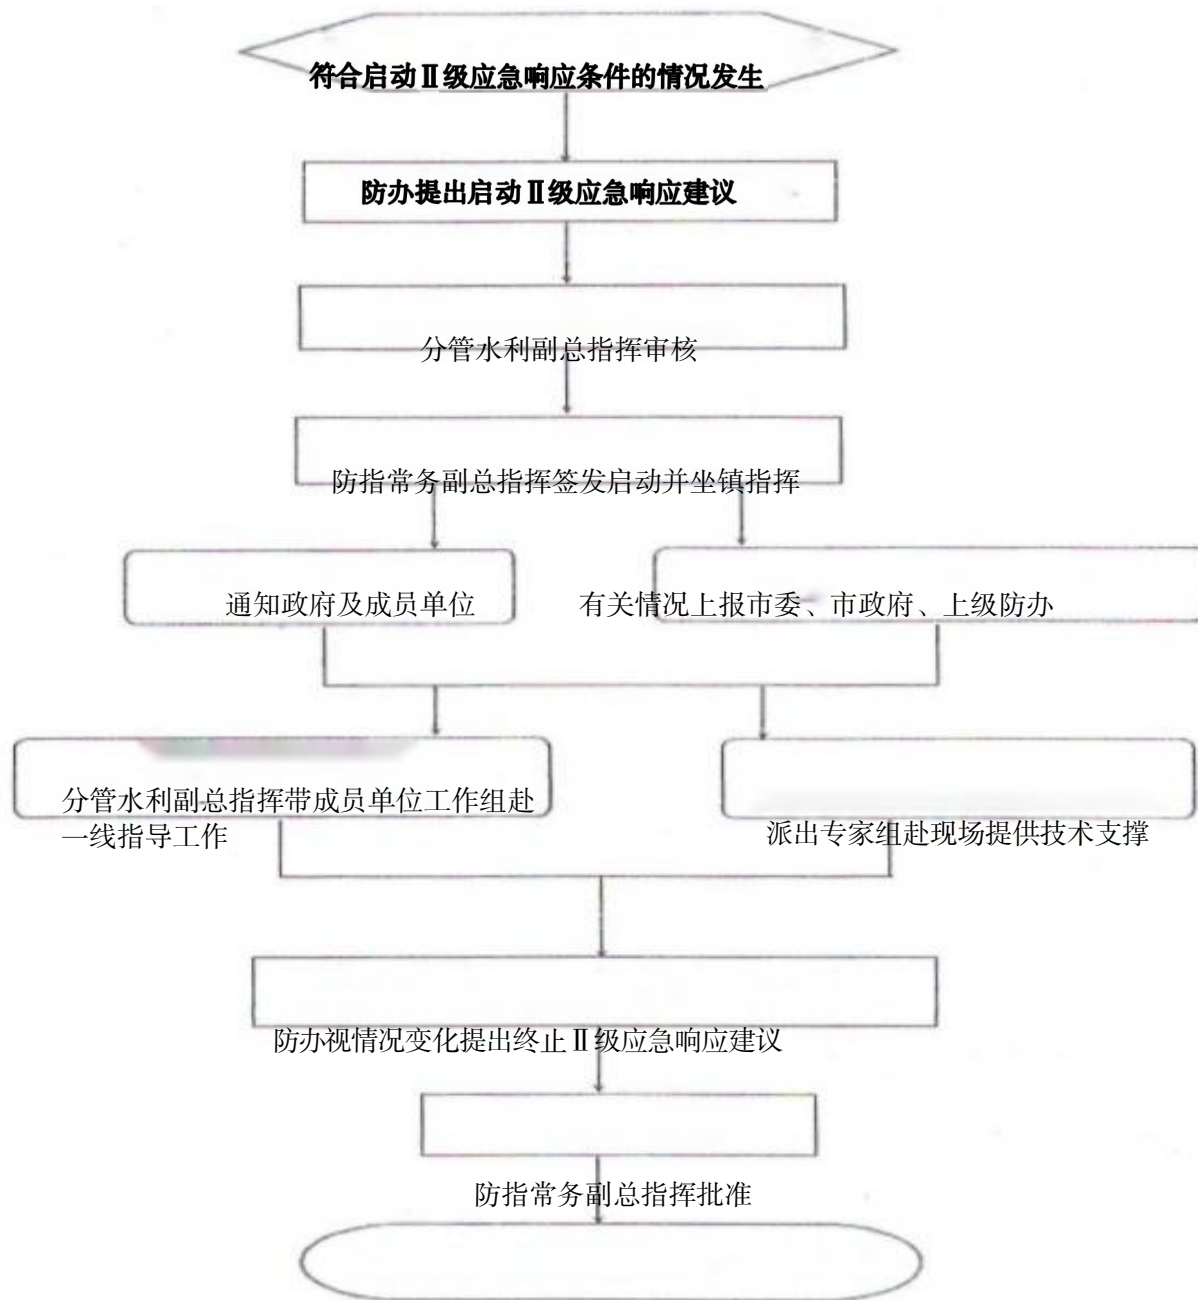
符合启动Ⅱ级应急响应条件的情况发生

防办提出启动Ⅱ级应急响应建议

分管水利副总指挥审核

防指常务副总指挥签发启动并坐镇指挥

通知政府及成员单位

有关情况上报市委、市政府、上级防办

分管水利副总指挥带成员单位工作组赴一线指导工作

派出专家组赴现场提供技术支撑

防办视情况变化提出终止Ⅱ级应急响应建议

防指常务副总指挥批准